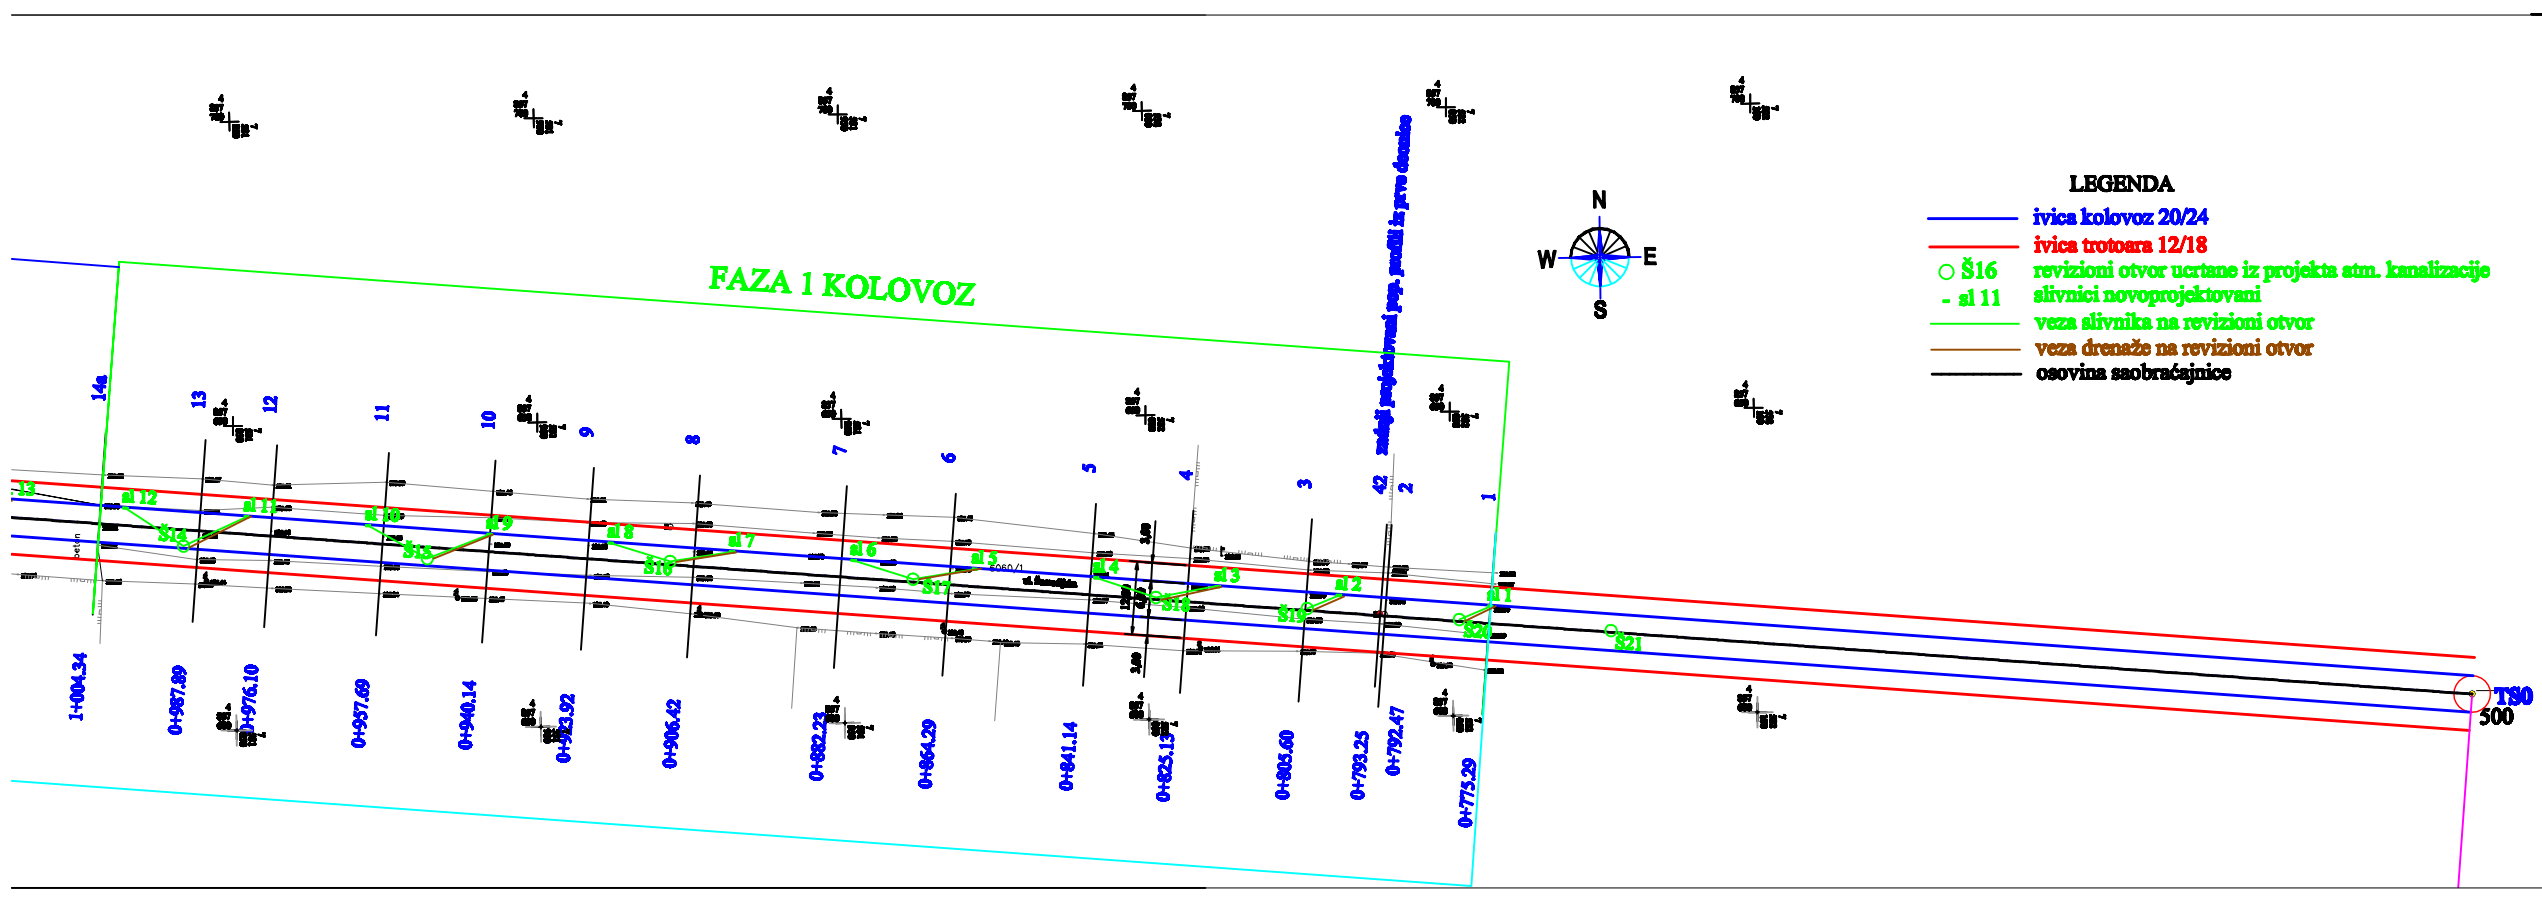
LEGENDA
ivica kolovoz 20/24
ivica trotoara 12/18
Š16 revizioni otvor ucrtane iz projekta atm. kanalizacije
- sl 11 slivnici novoprojektovani
veza slivnika na revizioni otvor
veza drenaže na revizioni otvor
osovina saobraćajnice

N
W
E
S

FAZA 1 KOLOVOZ

zadnji projektovani pop. profil iz prve deonice

14a
13
12
11
10
9
8
7
6
5
4
3
42
2
1

sl 13
sl 12
sl 11
sl 10
sl 9
sl 8
sl 7
sl 6
sl 5
sl 4
sl 3
sl 2
sl 1

Š14
Š15
Š16
Š17
Š18
Š19
Š20
Š21

1+004.34
0+987.89
0+976.10
0+957.69
0+940.14
0+923.92
0+906.42
0+882.23
0+864.29
0+841.14
0+825.13
0+805.60
0+793.25
0+792.47
0+775.29

TS0
500